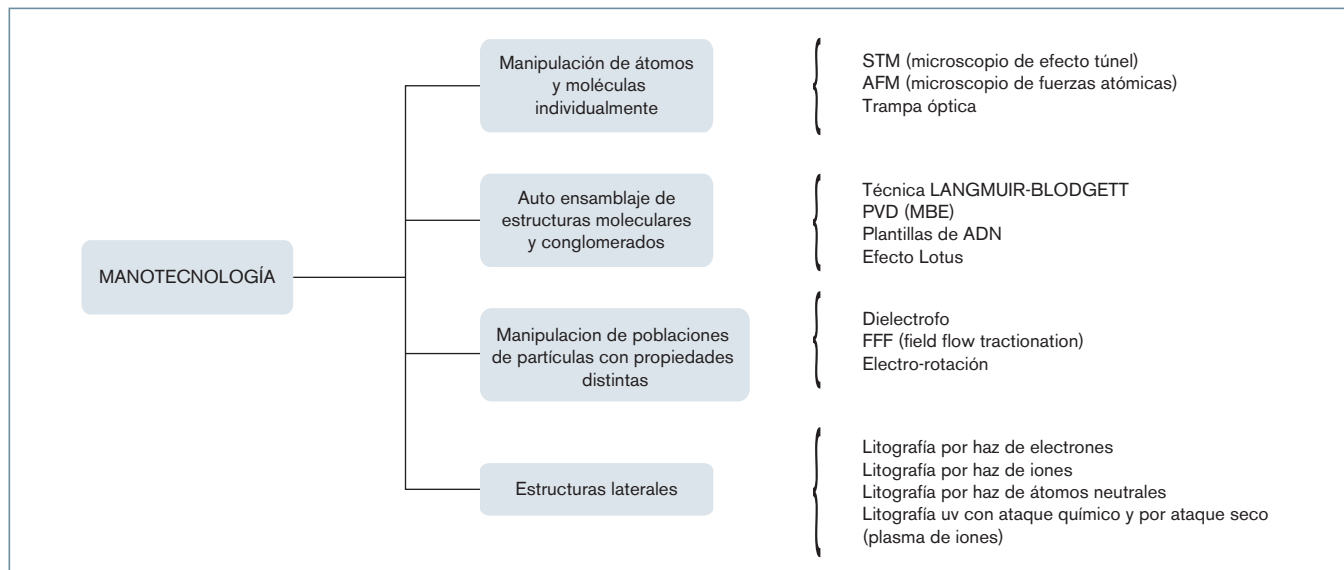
MANOTECNOLOGÍA

Manipulación de átomos y moléculas individualmente

STM (microscopio de efecto túnel)
AFM (microscopio de fuerzas atómicas)
Trampa óptica

Auto ensamblaje de estructuras moleculares y conglomerados

Técnica LANGMUIR-BLODGETT
PVD (MBE)
Plantillas de ADN
Efecto Lotus

Manipulacion de poblaciones de partículas con propiedades distintas

Dielectrofo
FFF (field flow tractionation)
Electro-rotación

Estructuras laterales

Litografía por haz de electrones
Litografía por haz de iones
Litografía por haz de átomos neutrales
Litografía uv con ataque químico y por ataque seco (plasma de iones)